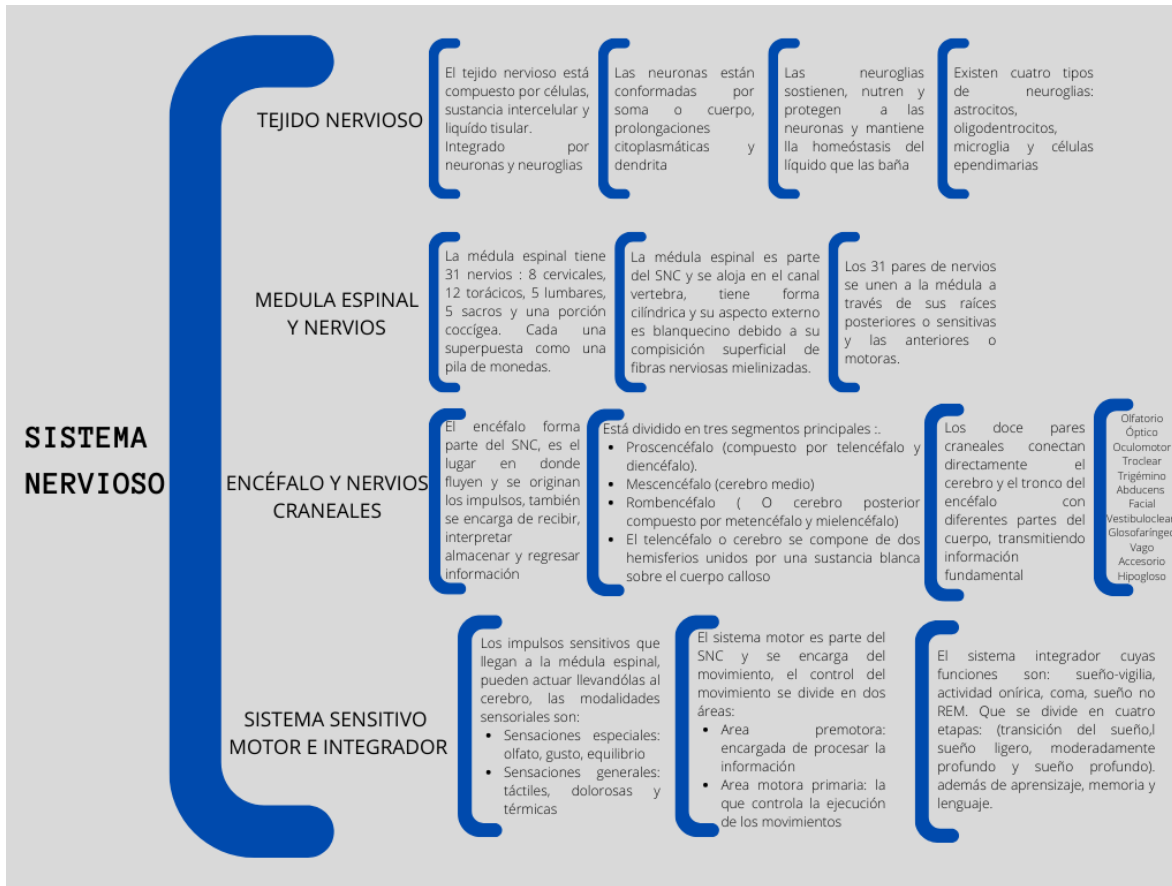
SISTEMA NERVIOSO

TEJIDO NERVIOSO

El tejido nervioso está compuesto por células, sustancia intercelular y líquido tisular. Integrado por neuronas y neuroglias

Las neuronas están conformadas por soma o cuerpo, prolongaciones citoplasmáticas y dendrita

Las neuroglias sostienen, nutren y protegen a las neuronas y mantiene lla homeóstasis del líquido que las baña

Existen cuatro tipos de neuroglias: astrocitos, oligodentrocitos, microglia y células ependimarias

MEDULA ESPINAL Y NERVIOS

La médula espinal tiene 31 nervios : 8 cervicales, 12 torácicos, 5 lumbares, 5 sacros y una porción coccígea. Cada una superpuesta como una pila de monedas.

La médula espinal es parte del SNC y se aloja en el canal vertebra, tiene forma cilíndrica y su aspecto externo es blanquecino debido a su compisición superficial de fibras nerviosas mielinizadas.

Los 31 pares de nervios se unen a la médula a través de sus raíces posteriores o sensitivas y las anteriores o motoras.

ENCÉFALO Y NERVIOS CRANEALES

El encéfalo forma parte del SNC, es el lugar en donde fluyen y se originan los impulsos, también se encarga de recibir, interpretar almacenar y regresar información

Está dividido en tres segmentos principales :.
- Proscencéfalo (compuesto por telencéfalo y diencéfalo).
- Mescencéfalo (cerebro medio)
- Rombencéfalo ( O cerebro posterior compuesto por metencéfalo y mielencéfalo)
- El telencéfalo o cerebro se compone de dos hemisferios unidos por una sustancia blanca sobre el cuerpo calloso

Los doce pares craneales conectan directamente el cerebro y el tronco del encéfalo con diferentes partes del cuerpo, transmitiendo información fundamental

Olfatorio
Óptico
Oculomotor
Troclear
Trigémino
Abducens
Facial
Vestibulococlear
Glosofaríngeo
Vago
Accesorio
Hipogloso

SISTEMA SENSITIVO MOTOR E INTEGRADOR

Los impulsos sensitivos que llegan a la médula espinal, pueden actuar llevandólas al cerebro, las modalidades sensoriales son:
- Sensaciones especiales: olfato, gusto, equilibrio
- Sensaciones generales: táctiles, dolorosas y térmicas

El sistema motor es parte del SNC y se encarga del movimiento, el control del movimiento se divide en dos áreas:
- Area premotora: encargada de procesar la información
- Area motora primaria: la que controla la ejecución de los movimientos

El sistema integrador cuyas funciones son: sueño-vigilia, actividad onírica, coma, sueño no REM. Que se divide en cuatro etapas: (transición del sueño,l sueño ligero, moderadamente profundo y sueño profundo). además de aprensizaje, memoria y lenguaje.